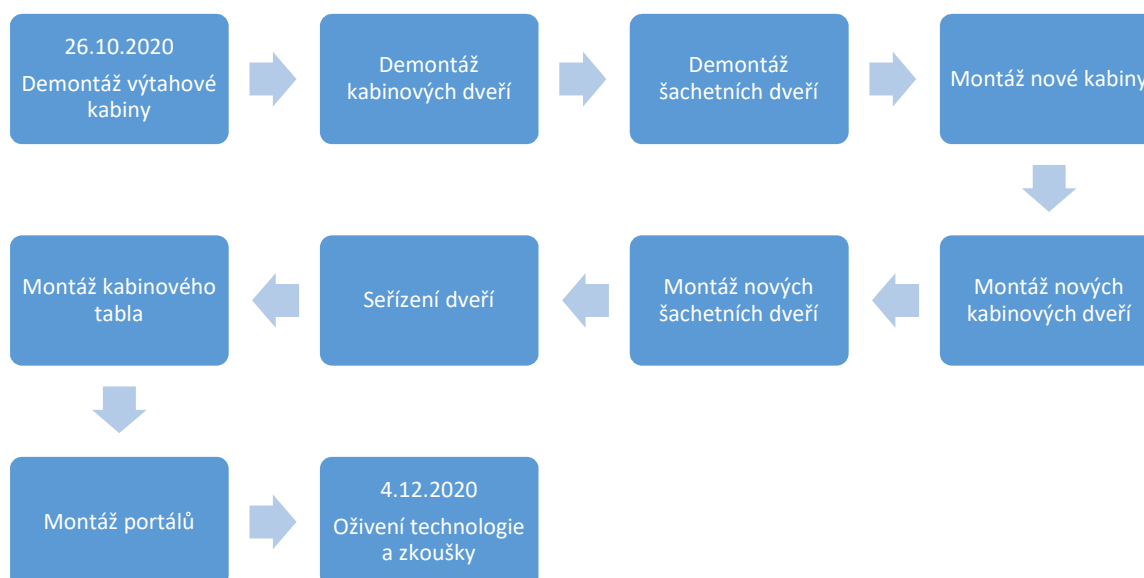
26.10.2020
Demontáž výtahové kabiny

Demontáž kabinových dveří

Demontáž šachetních dveří

Montáž nové kabiny

Montáž nových kabinových dveří

Montáž nových šachetních dveří

Seřízení dveří

Montáž kabinového tabla

Montáž portálů

4.12.2020
Oživení technologie a zkoušky